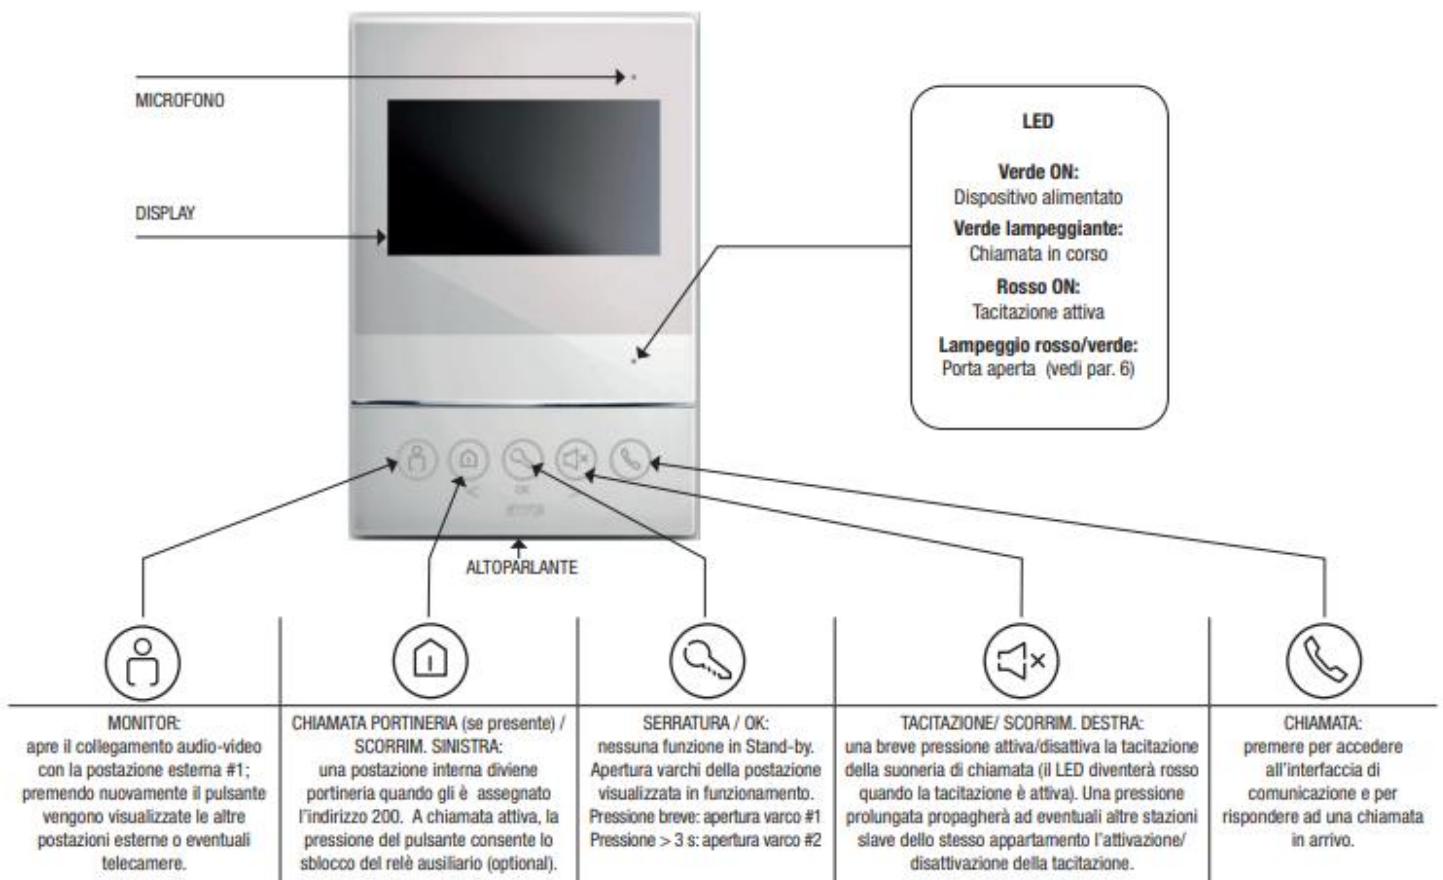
MICROFONO

DISPLAY

LED

Verde ON:
Dispositivo alimentato

Verde lampeggiante:
Chiamata in corso

Rosso ON:
Tacitazione attiva

Lampeggio rosso/verde:
Porta aperta (vedi par. 6)

OK

ALTOPARLANTE

MONITOR:
apre il collegamento audio-video con la postazione esterna #1; premendo nuovamente il pulsante vengono visualizzate le altre postazioni esterne o eventuali telecamere.

CHIAMATA PORTINERIA (se presente) / SCORRIM. SINISTRA:
una postazione interna diviene portineria quando gli è assegnato l'indirizzo 200. A chiamata attiva, la pressione del pulsante consente lo sblocco del relè ausiliario (optional).

SERRATURA / OK:
nessuna funzione in Stand-by. Apertura varchi della postazione visualizzata in funzionamento. Pressione breve: apertura varco #1 Pressione > 3 s: apertura varco #2

TACITAZIONE/ SCORRIM. DESTRA:
una breve pressione attiva/disattiva la tacitazione della suoneria di chiamata (il LED diventerà rosso quando la tacitazione è attiva). Una pressione prolungata propagherà ad eventuali altre stazioni slave dello stesso appartamento l'attivazione/ disattivazione della tacitazione.

CHIAMATA:
premere per accedere all'interfaccia di comunicazione e per rispondere ad una chiamata in arrivo.